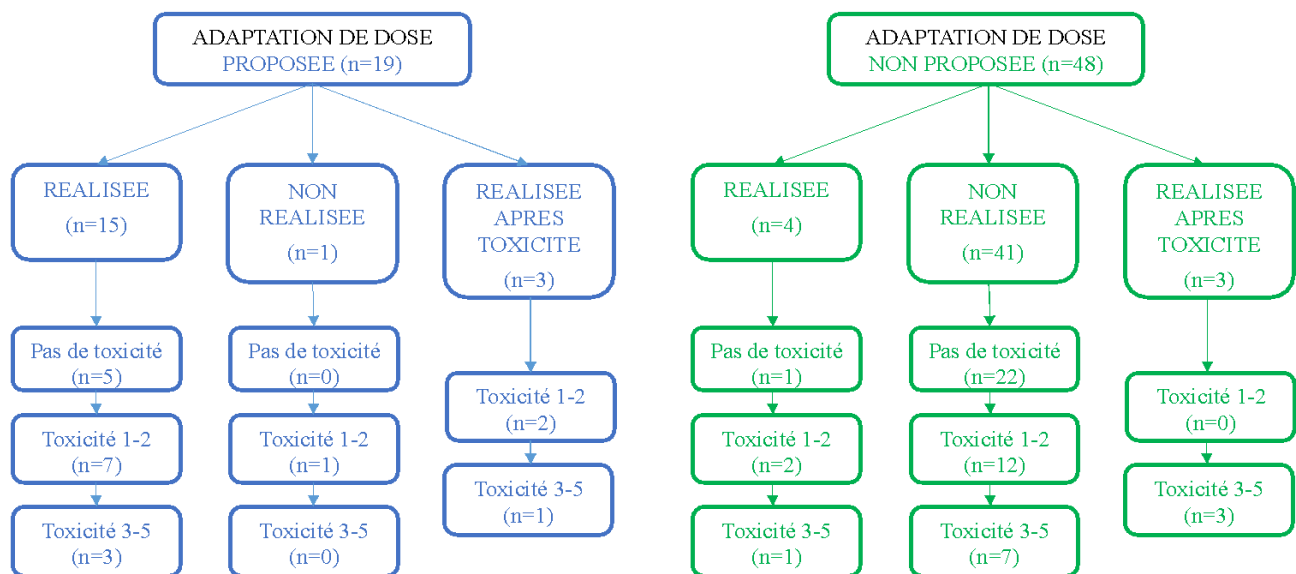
ADAPTATION DE DOSE
PROPOSEE (n=19)

REALISEE
(n=15)

Pas de toxicité
(n=5)

Toxicité 1-2
(n=7)

Toxicité 3-5
(n=3)

NON REALISEE
(n=1)

Pas de toxicité
(n=0)

Toxicité 1-2
(n=1)

Toxicité 3-5
(n=0)

REALISEE APRES TOXICITE
(n=3)

Toxicité 1-2
(n=2)

Toxicité 3-5
(n=1)

ADAPTATION DE DOSE
NON PROPOSEE (n=48)

REALISEE
(n=4)

Pas de toxicité
(n=1)

Toxicité 1-2
(n=2)

Toxicité 3-5
(n=1)

NON REALISEE
(n=41)

Pas de toxicité
(n=22)

Toxicité 1-2
(n=12)

Toxicité 3-5
(n=7)

REALISEE APRES TOXICITE
(n=3)

Toxicité 1-2
(n=0)

Toxicité 3-5
(n=3)